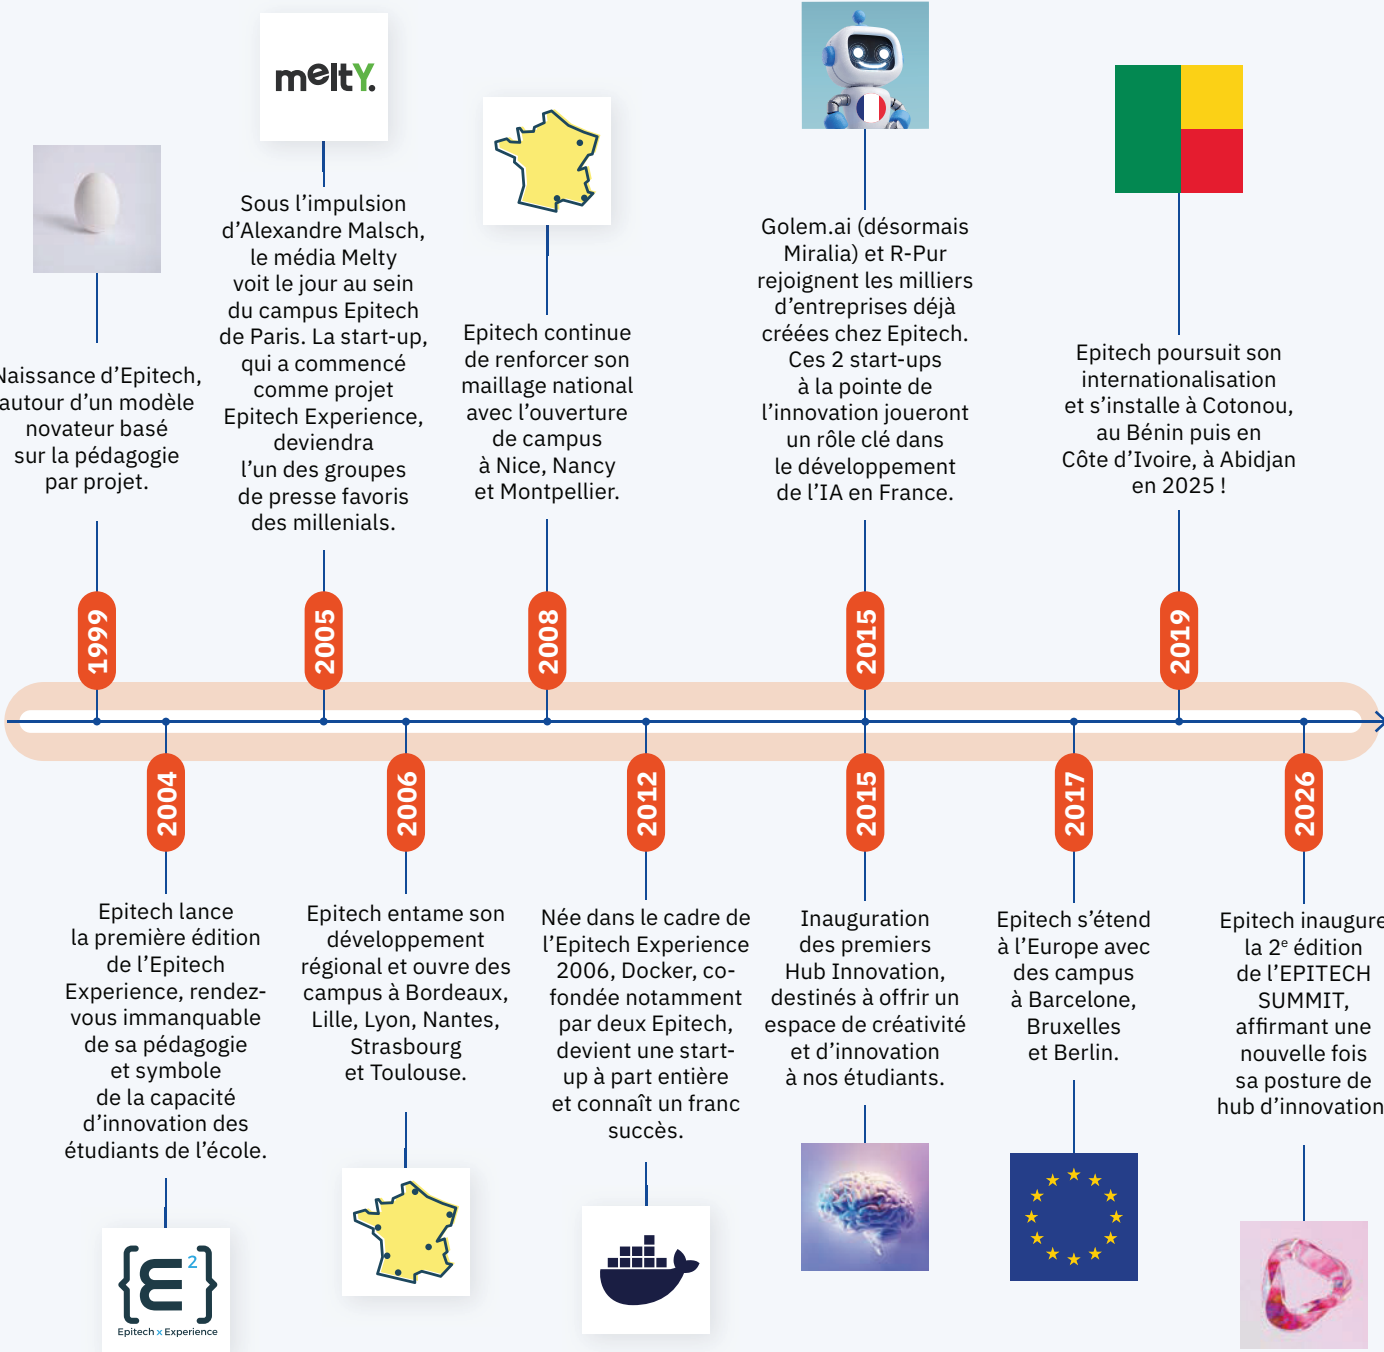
melty

Naissance d'Epitech, autour d'un modèle novateur basé sur la pédagogie par projet.

Sous l'impulsion d'Alexandre Malsch, le média Melty voit le jour au sein du campus Epitech de Paris. La start-up, qui a commencé comme projet Epitech Experience, deviendra l'un des groupes de presse favoris des millenials.

Epitech continue de renforcer son maillage national avec l'ouverture de campus à Nice, Nancy et Montpellier.

Golem.ai (désormais Miralia) et R-Pur rejoignent les milliers d'entreprises déjà créées chez Epitech. Ces 2 start-ups à la pointe de l'innovation joueront un rôle clé dans le développement de l'IA en France.

Epitech poursuit son internationalisation et s'installe à Cotonou, au Bénin puis en Côte d'Ivoire, à Abidjan en 2025 !

1999

2005

2008

2015

2019

2004

2006

2012

2015

2017

2026

Epitech lance la première édition de l'Epitech Experience, rendez-vous immanquable de sa pédagogie et symbole de la capacité d'innovation des étudiants de l'école.

Epitech entame son développement régional et ouvre des campus à Bordeaux, Lille, Lyon, Nantes, Strasbourg et Toulouse.

Née dans le cadre de l'Epitech Experience 2006, Docker, co-fondée notamment par deux Epitech, devient une start-up à part entière et connaît un franc succès.

Inauguration des premiers Hub Innovation, destinés à offrir un espace de créativité et d'innovation à nos étudiants.

Epitech s'étend à l'Europe avec des campus à Barcelone, Bruxelles et Berlin.

Epitech inaugure la 2$^{e}$ édition de l'EPITECH SUMMIT, affirmant une nouvelle fois sa posture de hub d'innovation

{E$^{2}$}
Epitech x Experience